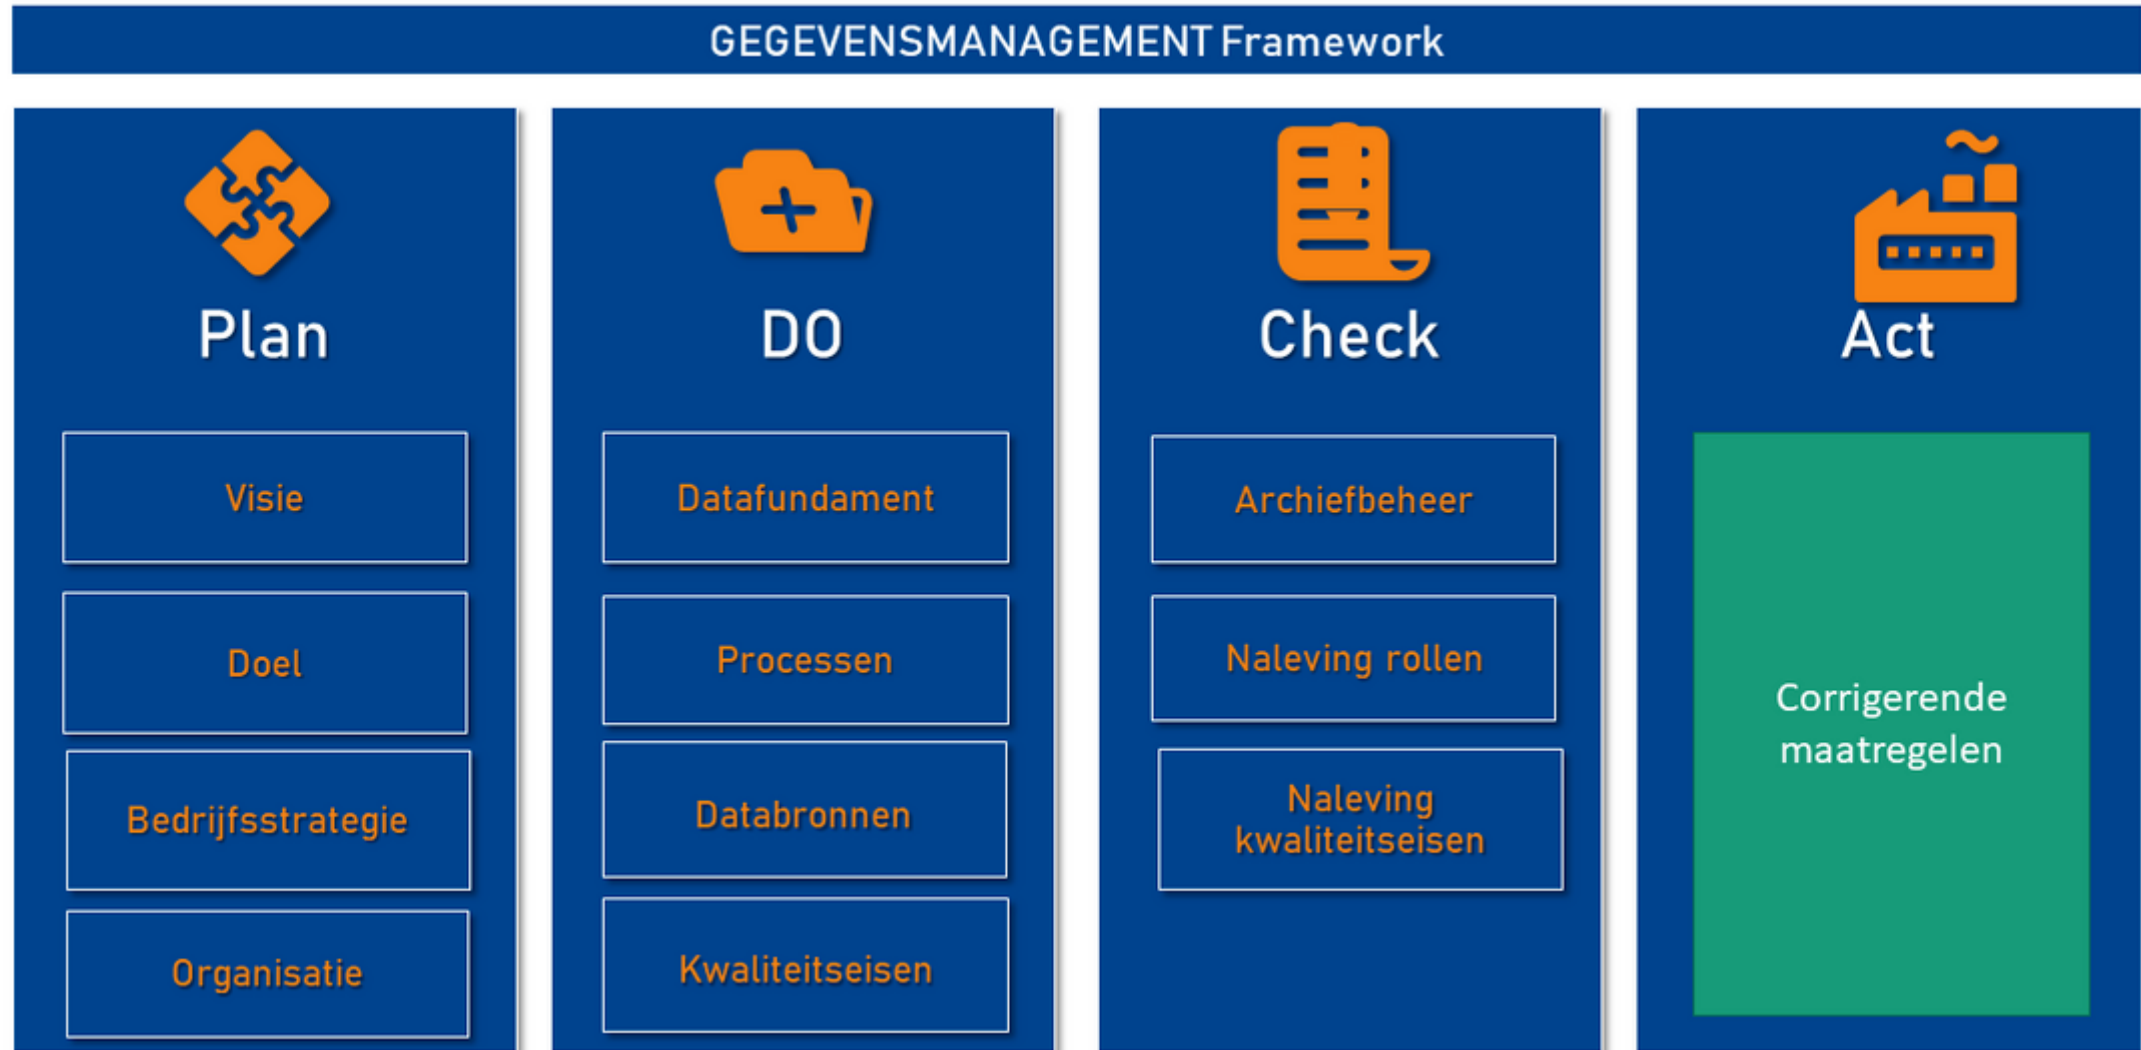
GEGEVENSMANAGEMENT Framework

Plan

Visie

Doel

Bedrijfsstrategie

Organisatie

DO

Datafundament

Processen

Databronnen

Kwaliteitseisen

Check

Archiefbeheer

Naleving rollen

Naleving kwaliteitseisen

Act

Corrigerende maatregelen